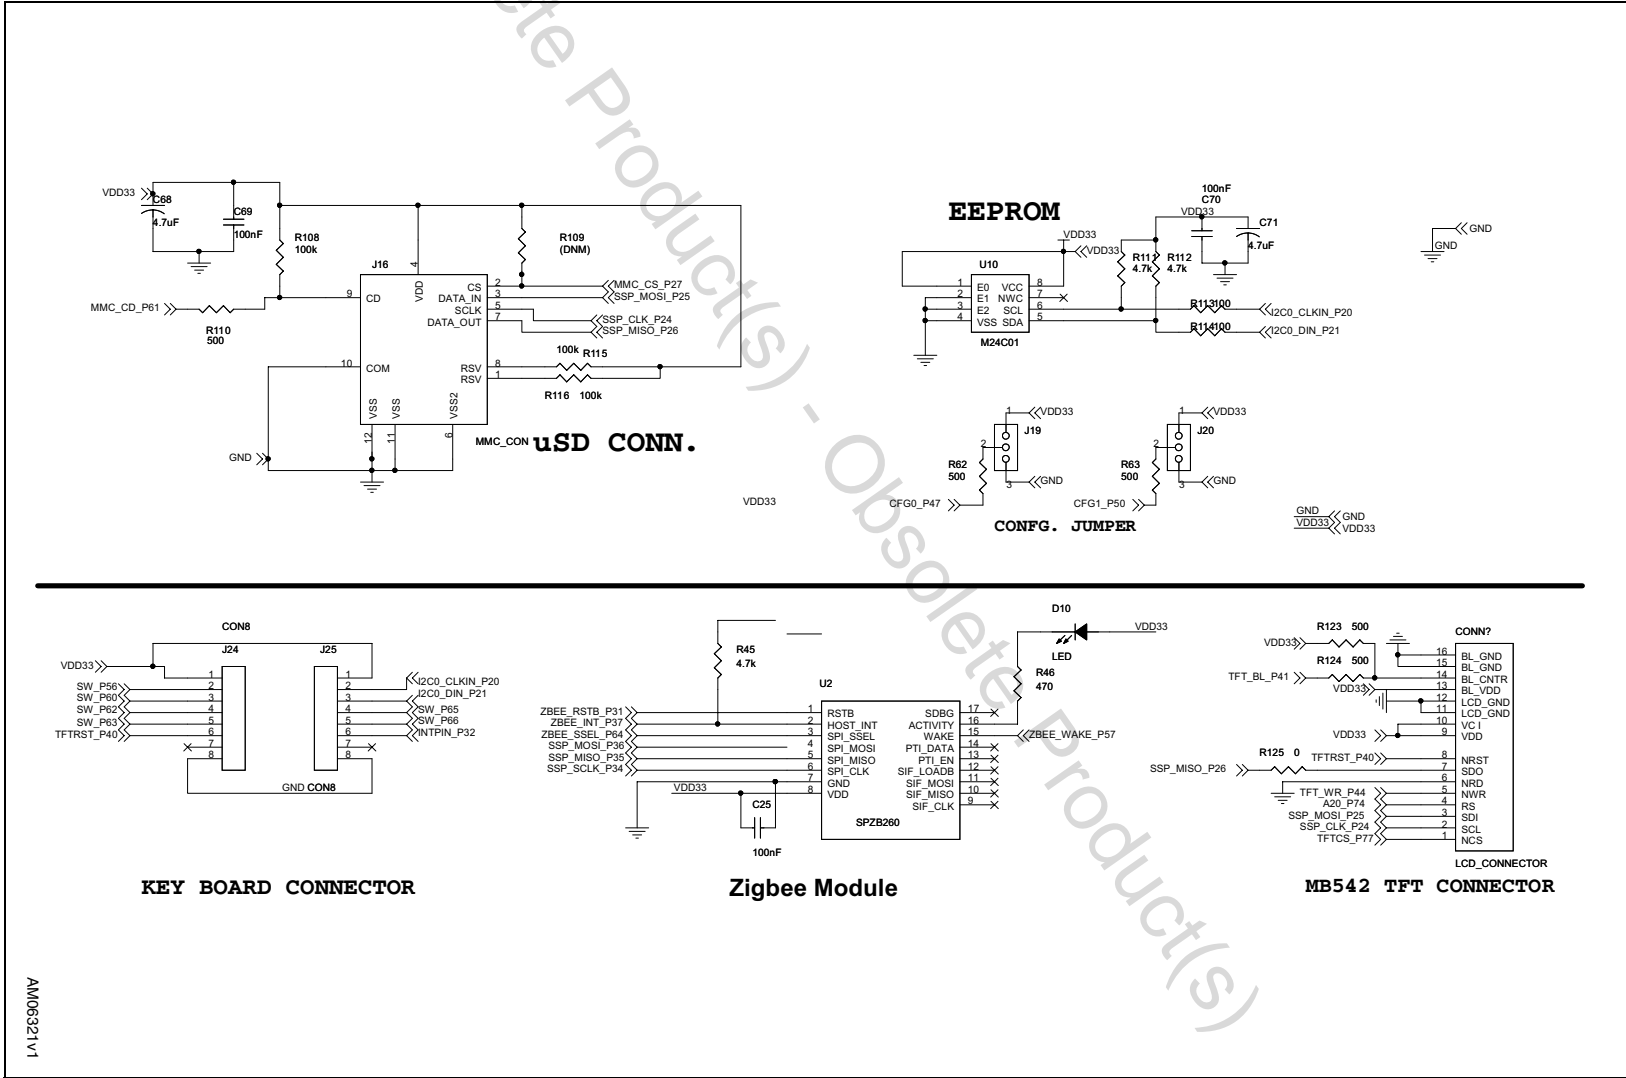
Obsolete Product(s) - Obsolete Product(s)

VDD33
C68
4.7uF
C69
100nF
R108
100k
J16
4
VDD
R109
(DNM)
CS
DATA_IN
SCLK
DATA_OUT
2
3
5
7
MMC_CS_P27
SSP_MOSI_P25
SSP_CLK_P24
SSP_MISO_P26
MMC_CD_P61
9
CD
R110
500
10
COM
RSV
RSV
8
1
100k R115
R116 100k
VSS VSS VSS2
12 11 6
GND
MMC_CON uSD CONN.

EEPROM
100nF
C70
VDD33
C71
4.7uF
VDD33
VDD33
U10
1 E0 VCC 8
2 E1 NWC 7
3 E2 SCL 6
4 VSS SDA 5
M24C01
R111
4.7k
R112
4.7k
R113100
R114100
I2C0_CLKIN_P20
I2C0_DIN_P21
GND
GND

1 VDD33
2
J19
R62
500
3 GND
CFG0_P47
1 VDD33
2
J20
R63
500
3 GND
CFG1_P50
CONFG. JUMPER
VDD33
GND
VDD33
GND
VDD33

CON8
J24
J25
VDD33
SW_P56
SW_P60
SW_P62
SW_P63
TFTRST_P40
1 2 3 4 5 6 7 8
1 2 3 4 5 6 7 8
I2C0_CLKIN_P20
I2C0_DIN_P21
SW_P65
SW_P66
INTPIN_P32
GND CON8
KEY BOARD CONNECTOR

R45
4.7k
U2
D10
LED
VDD33
R46
470
ZBEE_RSTB_P31 1 RSTB
ZBEE_INT_P37 2 HOST_INT
ZBEE_SSEL_P64 3 SPI_SSEL
SSP_MOSI_P36 4 SPI_MOSI
SSP_MISO_P35 5 SPI_MISO
SSP_SCLK_P34 6 SPI_CLK
7 GND
VDD33 8 VDD
SDBG 17
ACTIVITY 16
WAKE 15
PTI_DATA 14
PTI_EN 13
SIF_LOADB 12
SIF_MOSI 11
SIF_MISO 10
SIF_CLK 9
ZBEE_WAKE_P57
C25
100nF
SPZB260
Zigbee Module

R123 500
VDD33
R124 500
TFT_BL_P41
VDD33
CONN?
16 BL_GND
15 BL_GND
14 BL_CNTR
13 BL_VDD
12 LCD_GND
11 LCD_GND
10 VC I
9 VDD
VDD33
R125 0
TFTRST_P40
8 NRST
SSP_MISO_P26
7 SDO
6 NRD
TFT_WR_P44 5 NWR
A20_P74 4 RS
SSP_MOSI_P25 3 SDI
SSP_CLK_P24 2 SCL
TFTCS_P77 1 NCS
LCD_CONNECTOR
MB542 TFT CONNECTOR

AM06321v1